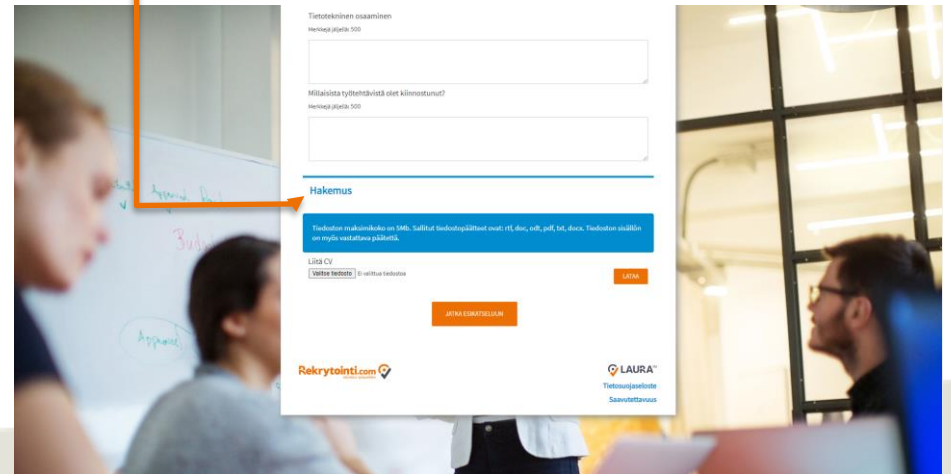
Tietotekninen osaaminen

Merkkejä jäljellä 500

Millaisista työtehtävistä olet kiinnostunut?

Merkkejä jäljellä 500

Hakemus

Tiedoston maksimikoko on 5Mb. Sallitut tiedostopäätteet ovat: rtf, doc, odt, pdf, txt, docx. Tiedoston sisällön on myös vastattava päätettä.

Liitä CV

Valitse tiedosto Ei valittua tiedostoa

LATAA

JATKA ESIKATSELUUN

Rekrytointi.com

LAURA

Tietosuojaseloste

Saavutettavuus